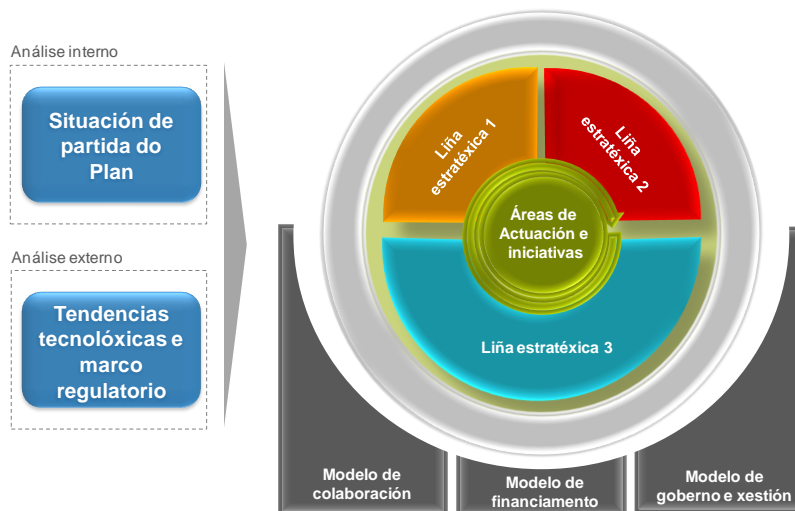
Análise interno

Situación de partida do Plan

Análise externo

Tendencias tecnolóxicas e marco regulatorio

Liña estratéxica 1

Liña estratéxica 2

Áreas de Actuación e iniciativas

Liña estratéxica 3

Modelo de colaboración

Modelo de financiamento

Modelo de goberno e xestión